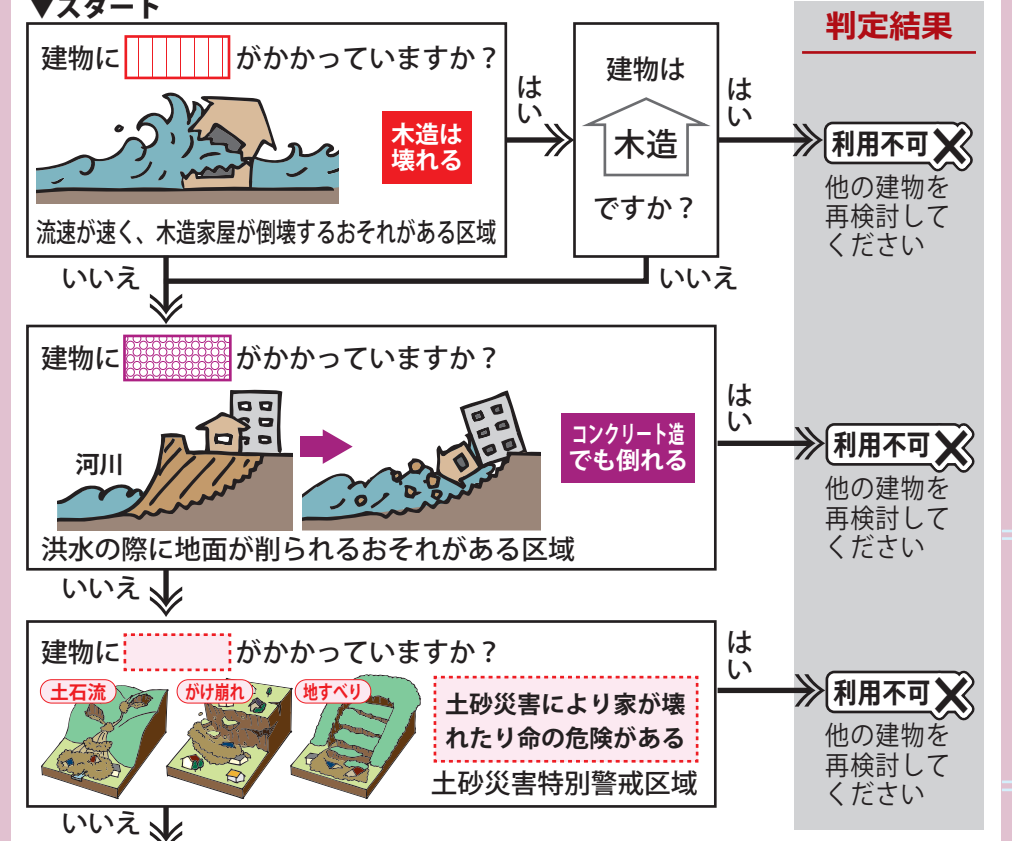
▼スタート

建物に [ ] がかかっていますか？

木造は壊れる

流速が速く、木造家屋が倒壊するおそれがある区域

はい

建物は 木造 ですか？

はい

いいえ

いいえ

建物に [ ] がかかっていますか？

河川

コンクリート造でも倒れる

洪水の際に地面が削られるおそれがある区域

はい

いいえ

建物に [ ] がかかっていますか？

土石流　がけ崩れ　地すべり

土砂災害により家が壊れたり命の危険がある

土砂災害特別警戒区域

はい

いいえ

判定結果

利用不可

他の建物を再検討してください

利用不可

他の建物を再検討してください

利用不可

他の建物を再検討してください